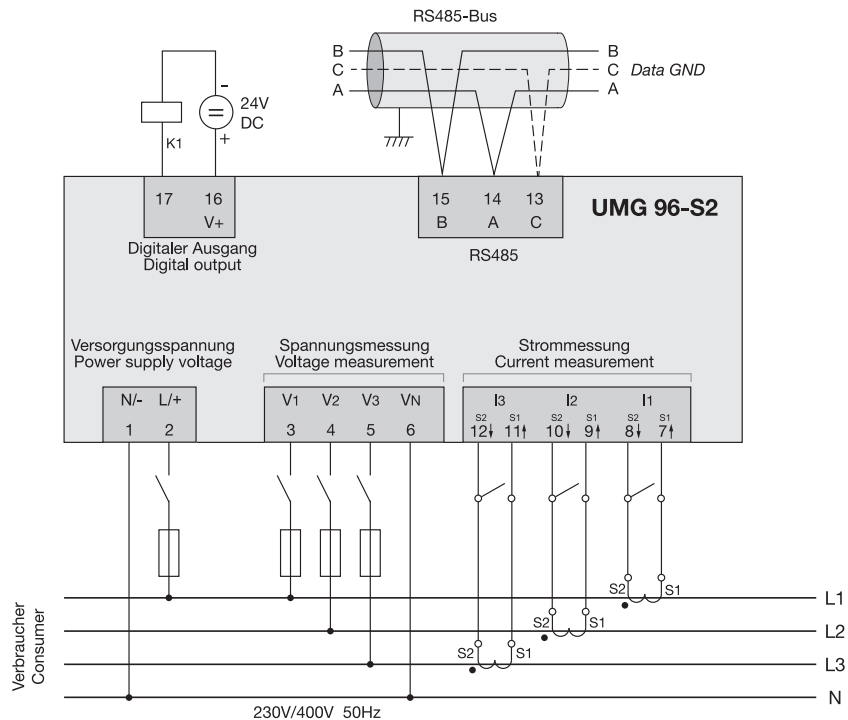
RS485-Bus

B
C
A

B
C Data GND
A

24V
DC
-
+

K1

17 16
V+

Digitaler Ausgang
Digital output

15 14 13
B A C

RS485

UMG 96-S2

Versorgungsspannung
Power supply voltage

N/- L/+
1 2

Spannungsmessung
Voltage measurement

V1 V2 V3 VN
3 4 5 6

Strommessung
Current measurement

I3 I2 I1
S2 S1 S2 S1 S2 S1
12↓ 11↑ 10↓ 9↑ 8↓ 7↑

S2 S1
S2 S1
S2 S1

Verbraucher
Consumer

L1
L2
L3
N

230V/400V 50Hz